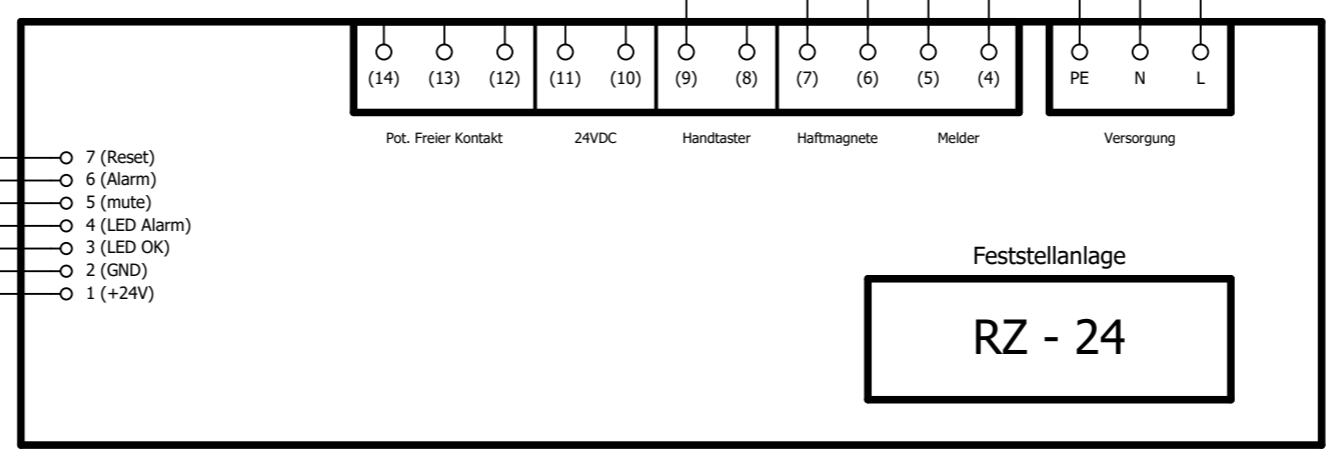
(14) (13) (12) (11) (10) (9) (8) (7) (6) (5) (4) PE N L

Pot. Freier Kontakt 24VDC Handtaster Haftmagnete Melder Versorgung

7 (Reset)
6 (Alarm)
5 (mute)
4 (LED Alarm)
3 (LED OK)
2 (GND)
1 (+24V)

Feststellanlage

RZ - 24